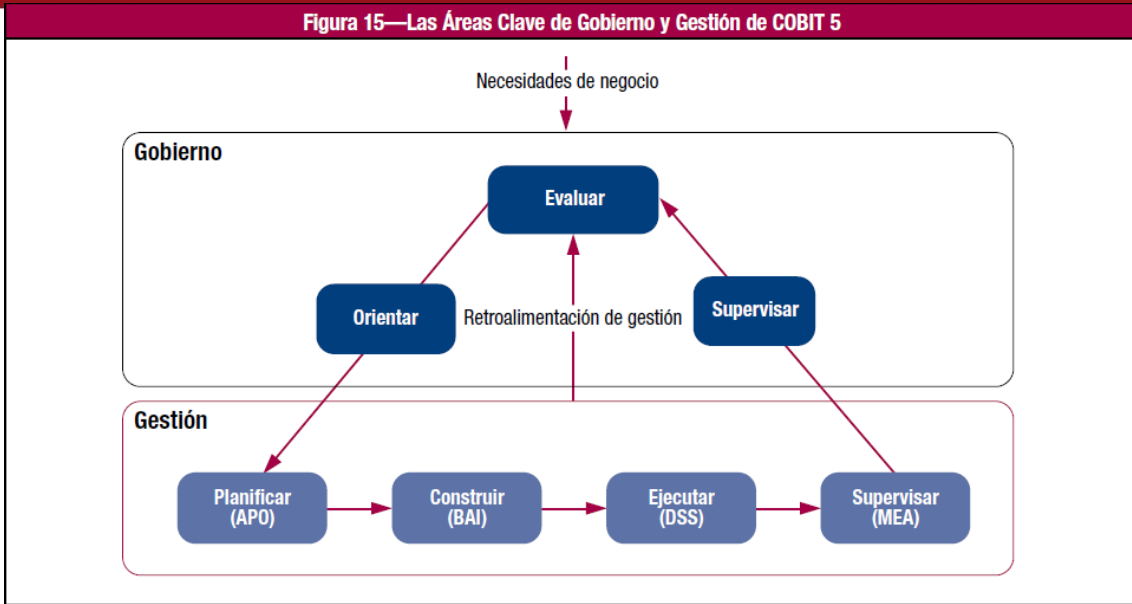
Figura 15—Las Áreas Clave de Gobierno y Gestión de COBIT 5

Necesidades de negocio

Gobierno

Evaluar

Orientar

Retroalimentación de gestión

Supervisar

Gestión

Planificar (APO)

Construir (BAI)

Ejecutar (DSS)

Supervisar (MEA)